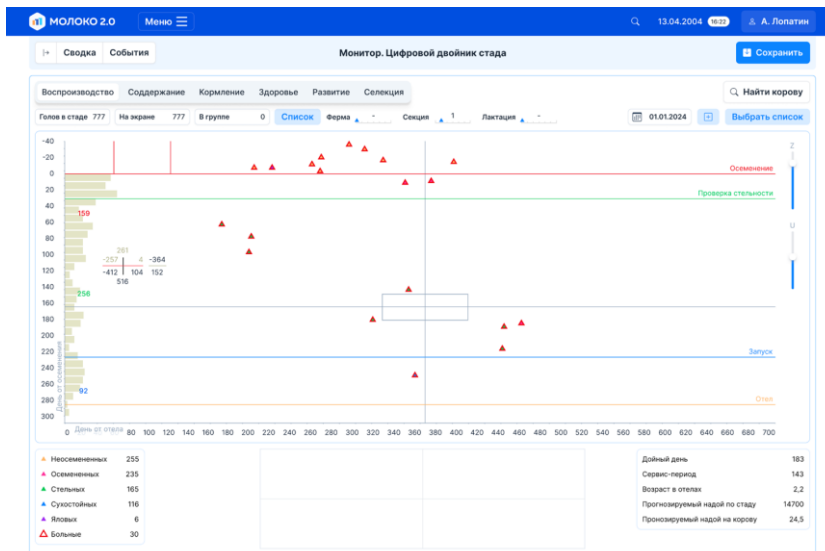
МОЛОКО 2.0 Меню

13.04.2004 16:22 А. Лопатин

Сводка События

Монитор. Цифровой двойник стада

Сохранить

Воспроизводство Содержание Кормление Здоровье Развитие Селекция

Найти корову

Голов в стаде 777 На экране 777 В группе 0 Список Ферма Секция 1 Лактация

01.01.2024 Выбрать список

Z

U

-40
-20
0
20
40
60
80
100
120
140
160
180
200
220
240
260
280
300

Осеменение

Проверка стельности

159

281
-257 4 -364
-412 104 152
516

258

Запуск

92

Отел

День от осеменения

0 День от отела 80 100 120 140 160 180 200 220 240 260 280 300 320 340 360 380 400 420 440 460 480 500 520 540 560 580 600 620 640 660 680 700

| | |
|---|---|
| Неосемененных | 255 |
| Осемененных | 235 |
| Стельных | 165 |
| Сухостойных | 116 |
| Яловых | 6 |
| Больные | 30 |

| | |
|---|---|
| Дойный день | 183 |
| Сервис-период | 143 |
| Возраст в отелах | 2,2 |
| Прогнозируемый надой по стаду | 14700 |
| Пронозируемый надой на корову | 24,5 |